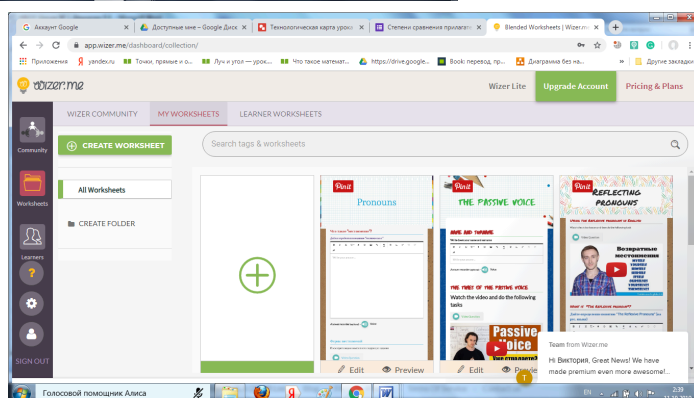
Аккаунт Google
Доступные мне – Google Диск
Технологическая карта урок
Степени сравнения прилагат
Blended Worksheets | Wizer.me

app.wizer.me/dashboard/collection/

Приложения
yandex.ru
Точки, прямые и о...
Луч и угол — урок...
Что какое математ...
https://drive.google...
Book: перевод, пр...
Диаграмма без на...
Другие закладки

wizer.me
Wizer Lite
Upgrade Account
Pricing & Plans

WIZER COMMUNITY
MY WORKSHEETS
LEARNER WORKSHEETS

Community
Worksheets
Learners
SIGN OUT

CREATE WORKSHEET
Search tags & worksheets

All Worksheets
CREATE FOLDER

Pronouns
Edit
Preview

THE PASSIVE VOICE
Watch the video and do the following tasks
Passive Voice
Edit
Preview

Reflecting Pronouns
Возвратные местоимения

Team from Wizer.me
Hi Виктория, Great News! We have made premium even more awesome!...

Голосовой помощник Алиса
EN
2:39